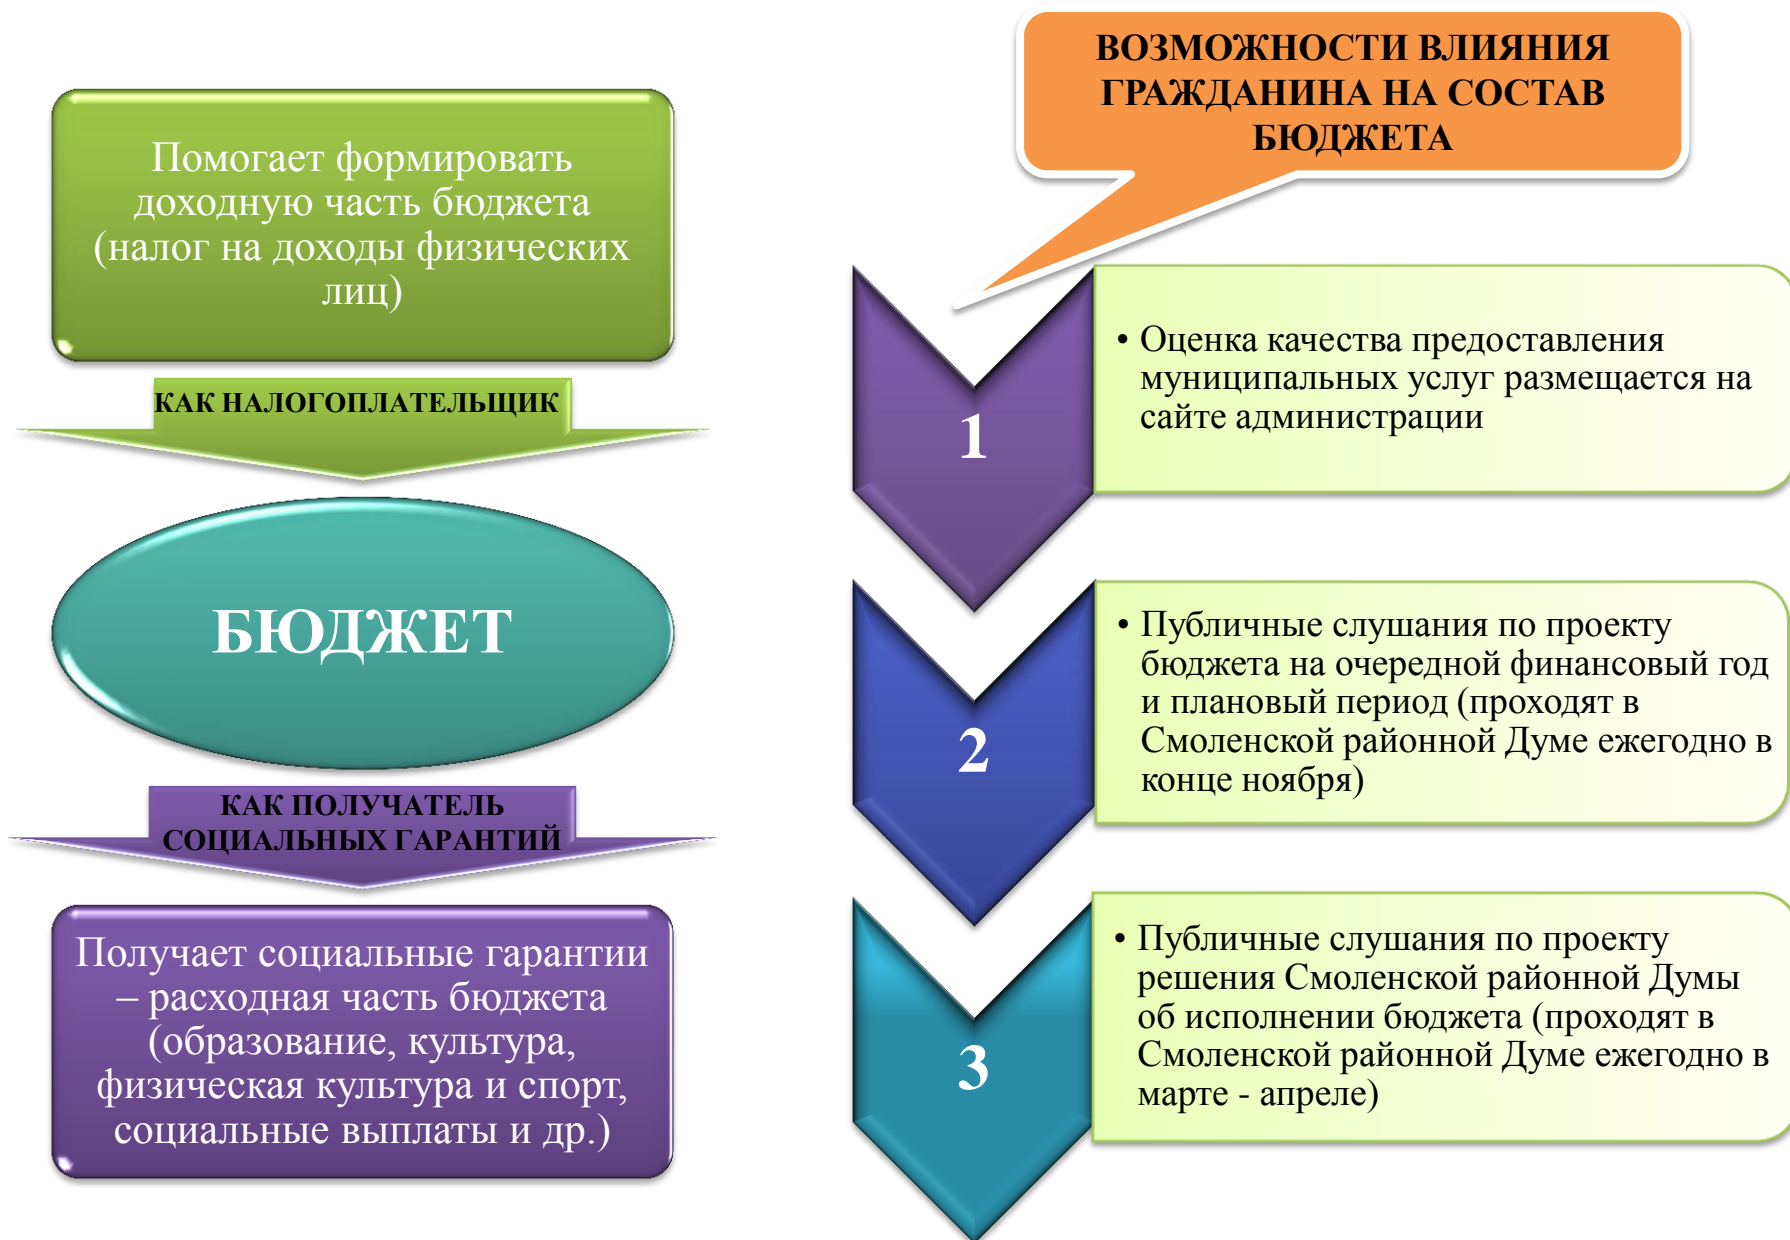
Помогает формировать доходную часть бюджета (налог на доходы физических лиц)

КАК НАЛОГОПЛАТЕЛЬЩИК

БЮДЖЕТ

КАК ПОЛУЧАТЕЛЬ СОЦИАЛЬНЫХ ГАРАНТИЙ

Получает социальные гарантии – расходная часть бюджета (образование, культура, физическая культура и спорт, социальные выплаты и др.)

ВОЗМОЖНОСТИ ВЛИЯНИЯ ГРАЖДАНИНА НА СОСТАВ БЮДЖЕТА

1

• Оценка качества предоставления муниципальных услуг размещается на сайте администрации

2

• Публичные слушания по проекту бюджета на очередной финансовый год и плановый период (проходят в Смоленской районной Думе ежегодно в конце ноября)

3

• Публичные слушания по проекту решения Смоленской районной Думы об исполнении бюджета (проходят в Смоленской районной Думе ежегодно в марте - апреле)